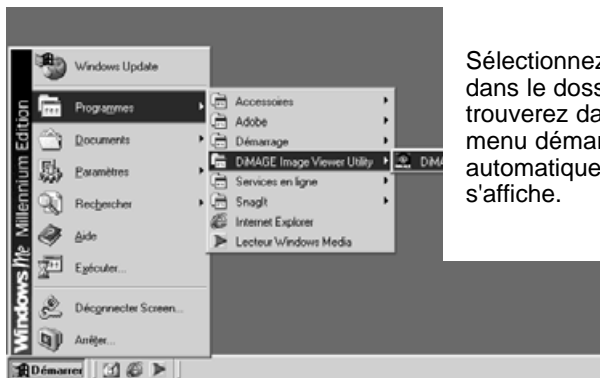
Windows Update
Programmes
Documents
Paramètres
Rechercher
Aide
Exécuter...
Déconnecter Screen...
Arrêter...
Windows Me Millennium Edition

Accessoires
Adobe
Démarrage
DiMAGE Image Viewer Utility
Services en ligne
SnagIt
Internet Explorer
Lecteur Windows Media

DiMA

Démarrer

Sélectionnez
dans le doss
trouverez da
menu démar
automatique
s'affiche.